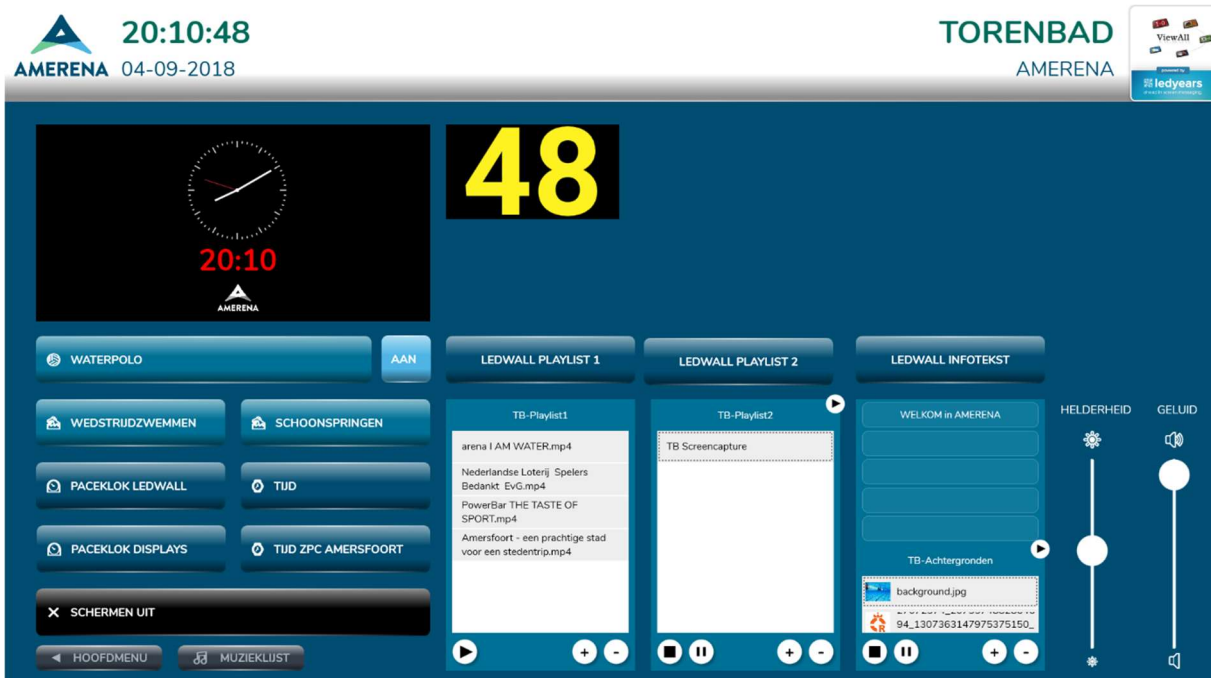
AMERENA 20:10:48
04-09-2018

TORENBAD
AMERENA

ViewAll
ledyears

20:10
AMERENA

48

WATERPOLO
AAN
LEDWALL PLAYLIST 1
LEDWALL PLAYLIST 2
LEDWALL INFOTEKST

WEDSTRIJDZWEMMEN
SCHOONSPRINGEN
PACEKLOK LEDWALL
TIJD
PACEKLOK DISPLAYS
TIJD ZPC AMERSFOORT
SCHERMEN UIT
HOOFDMENU
MUZIEKLIJST

TB-Playlist1
arena I AM WATER.mp4
Nederlandse Loterij Spelers Bedankt EvG.mp4
PowerBar THE TASTE OF SPORT.mp4
Amersfoort - een prachtige stad voor een stedentrip.mp4

TB-Playlist2
TB Screencapture

WELKOM in AMERENA

TB-Achtergronden
background.jpg
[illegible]94_1307363147975375150_

HELDERHEID
GELUID